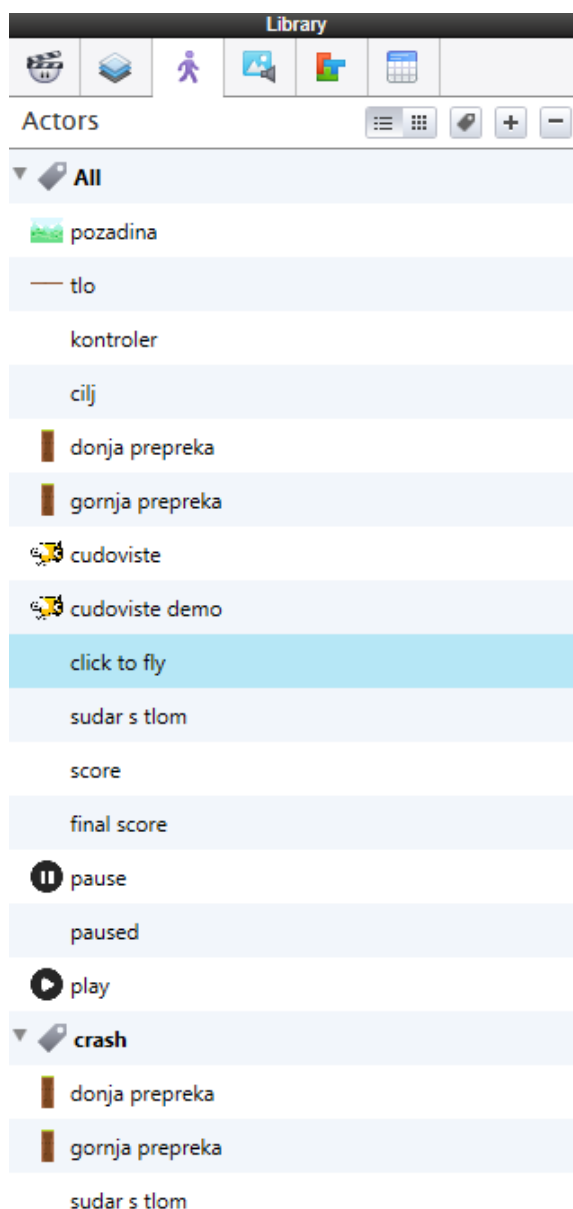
Library

Actors

All
pozadina
tlo
kontroler
cilj
donja prepreka
gornja prepreka
cudoviste
cudoviste demo
click to fly
sudar s tlom
score
final score
pause
paused
play
crash
donja prepreka
gornja prepreka
sudar s tlom